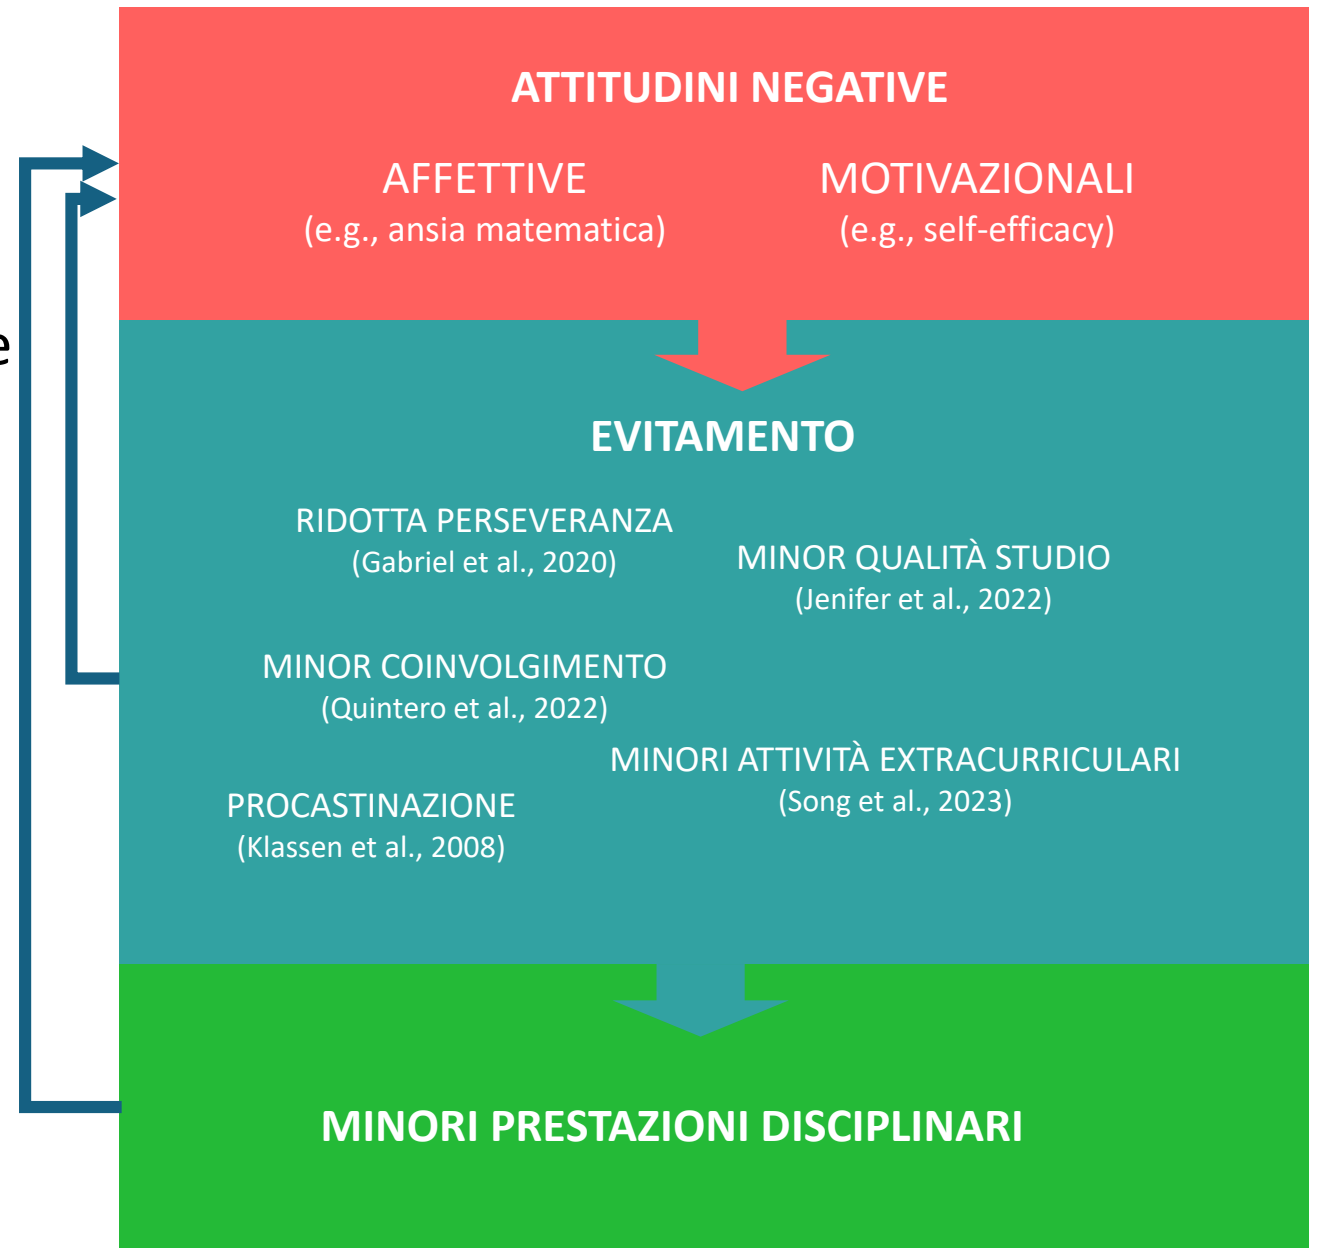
ATTITUDINI NEGATIVE

AFFETTIVE
(e.g., ansia matematica)

MOTIVAZIONALI
(e.g., self-efficacy)

EVITAMENTO

RIDOTTA PERSEVERANZA
(Gabriel et al., 2020)

MINOR QUALITÀ STUDIO
(Jenifer et al., 2022)

MINOR COINVOLGIMENTO
(Quintero et al., 2022)

MINORI ATTIVITÀ EXTRACURRICULARI
(Song et al., 2023)

PROCASTINAZIONE
(Klassen et al., 2008)

MINORI PRESTAZIONI DISCIPLINARI